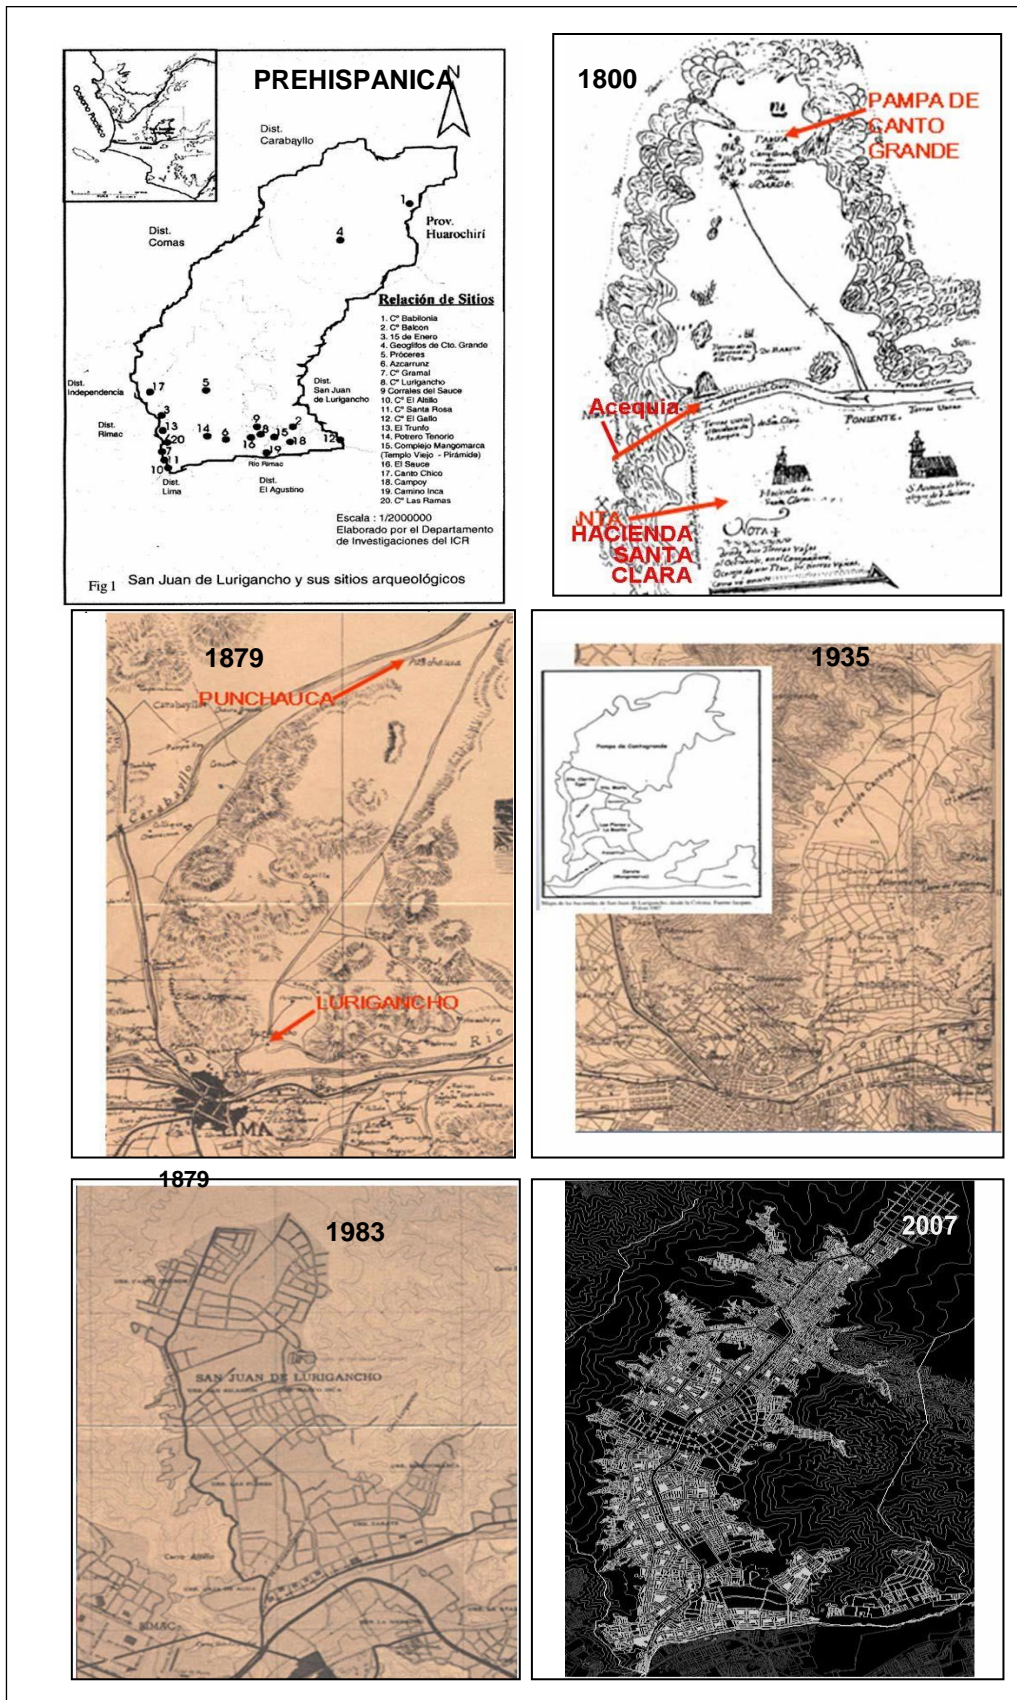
PREHISPANICA

N

Océano Pacífico

Dist. Carabayllo

Dist. Comas

Prov. Huarochirí

Dist. Independencia

Dist. San Juan de Lurigancho

Dist. Rímac

Dist. Lima

Dist. El Agustino

Río Rímac

1 2 3 4 5 6 7 8 9 10 11 12 13 14 15 16 17 18 19 20

Relación de Sitios
1. Cº Babilonia
2. Cº Balcon
3. 15 de Enero
4. Geoglifos de Cto. Grande
5. Próceres
6. Azcarrunz
7. Cº Gramal
8. Cº Lurigancho
9 Corrales del Sauce
10. Cº El Altillo
11. Cº Santa Rosa
12. Cº El Gallo
13. El Trunfo
14. Potrero Tenorio
15. Complejo Mangomarca (Templo Viejo - Pirámide)
16. El Sauce
17. Canto Chico
18. Campoy
19. Camino Inca
20. Cº Las Ramas

Escala : 1/2000000
Elaborado por el Departamento de Investigaciones del ICR

Fig 1 San Juan de Lurigancho y sus sitios arqueológicos

1800

PAMPA DE CANTO GRANDE

Acequia

PONIENTE

NTA HACIENDA SANTA CLARA

Nota

1879

PUNCHAUCA

Carabayllo

LURIGANCHO

Rio

LIMA

1935

Pampa de Cantogrande

1879

1983

SAN JUAN DE LURIGANCHO

Cerro Altillo

RIMAC

2007